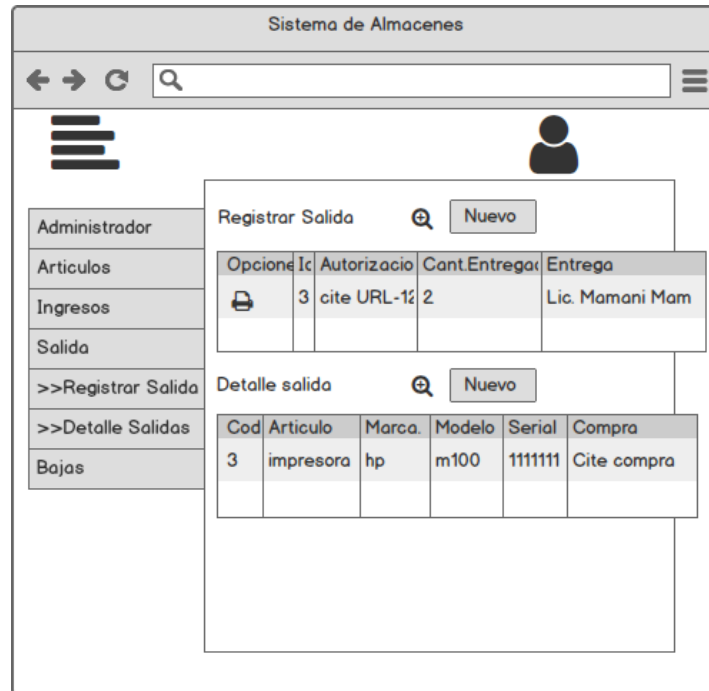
Sistema de Almacenes

Administrador
Articulos
Ingresos
Salida
>>Registrar Salida
>>Detalle Salidas
Bajas

Registrar Salida Nuevo

| Opcione | Ic | Autorizacio | Cant.Entregac | Entrega |
|---|---|---|---|---|
| | 3 | cite URL-12 | 2 | Lic. Mamani Mam |
| | | | | |

Detalle salida Nuevo

| Cod | Articulo | Marca. | Modelo | Serial | Compra |
|---|---|---|---|---|---|
| 3 | impresora | hp | m100 | 1111111 | Cite compra |
| | | | | | |